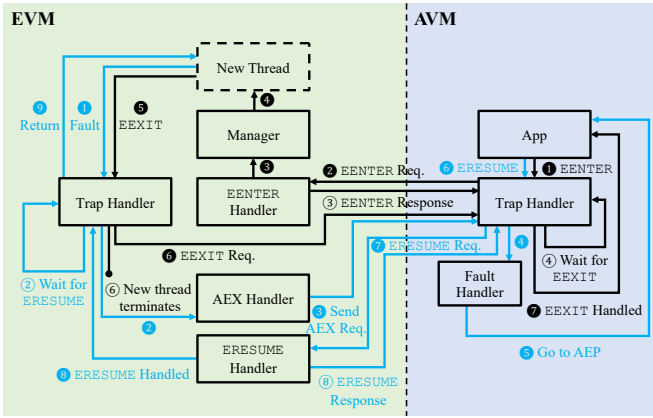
EVM

AVM

New Thread

9 Return

1 Fault

5 EEXIT

4

Manager

3

App

2 ENTER Req.

6 ERESUME

1 EENTER

EENTER Handler

Trap Handler

3 EENTER Response

Trap Handler

6 EEXIT Req.

7 ERESUME Req.

4

2 Wait for ERESUME

6 New thread terminates

AEX Handler

3 Send AEX Req.

Fault Handler

4 Wait for EEXIT

7 EEXIT Handled

2

ERESUME Handler

5 Go to AEP

8 ERESUME Handled

8 ERESUME Response